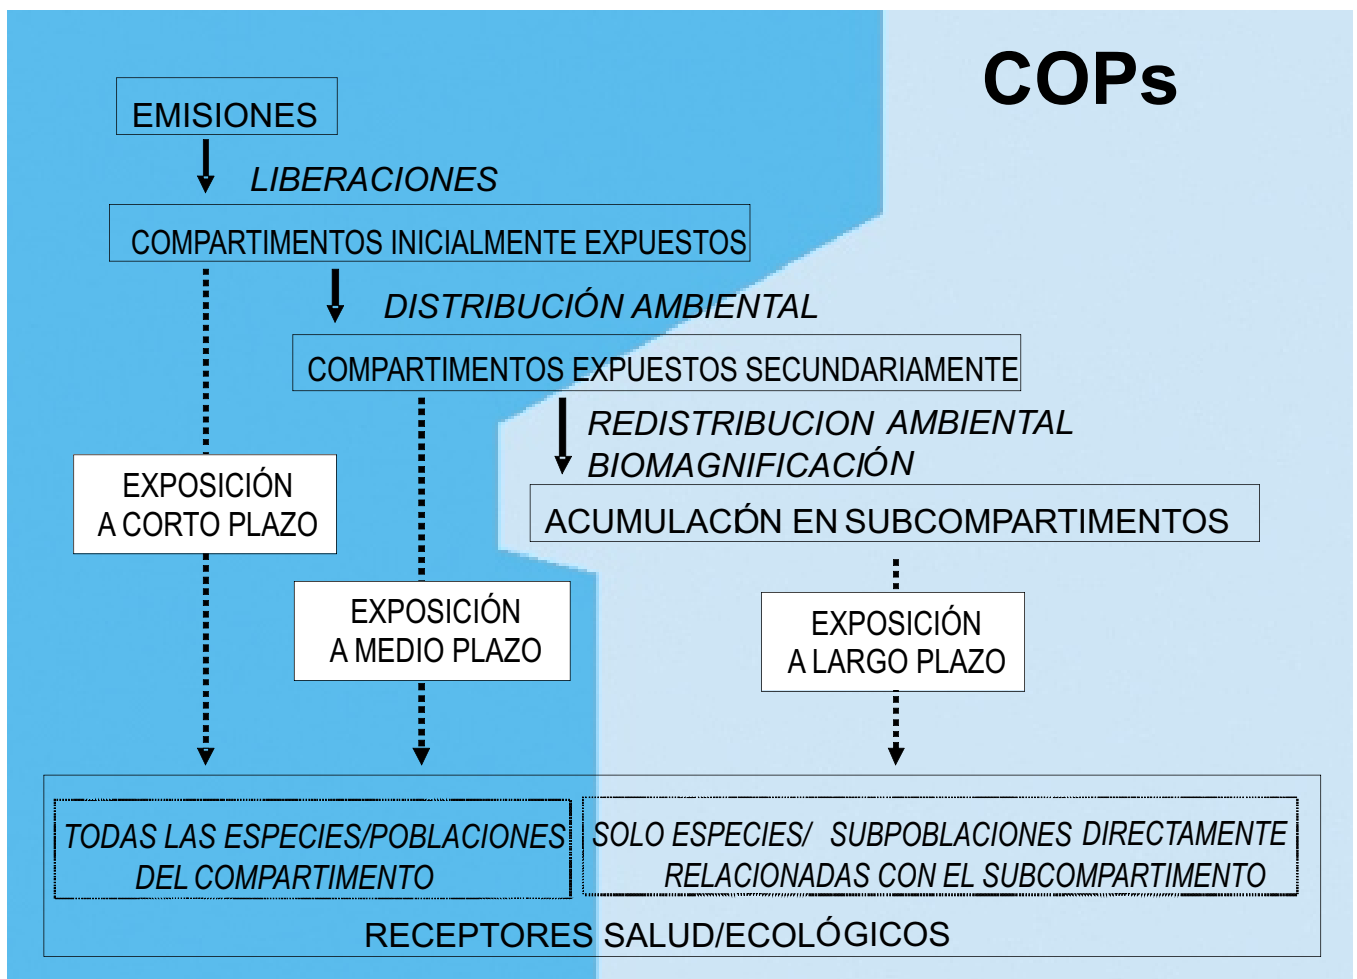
COPs

EMISIONES

LIBERACIONES

COMPARTIMENTOS INICIALMENTE EXPUESTOS

DISTRIBUCIÓN AMBIENTAL

COMPARTIMENTOS EXPUESTOS SECUNDARIAMENTE

REDISTRIBUCION AMBIENTAL
BIOMAGNIFICACIÓN

ACUMULACIÓN EN SUBCOMPARTIMENTOS

EXPOSICIÓN A CORTO PLAZO

EXPOSICIÓN A MEDIO PLAZO

EXPOSICIÓN A LARGO PLAZO

TODAS LAS ESPECIES/POBLACIONES DEL COMPARTIMENTO

SOLO ESPECIES/ SUBPOBLACIONES DIRECTAMENTE RELACIONADAS CON EL SUBCOMPARTIMENTO

RECEPTORES SALUD/ECOLÓGICOS